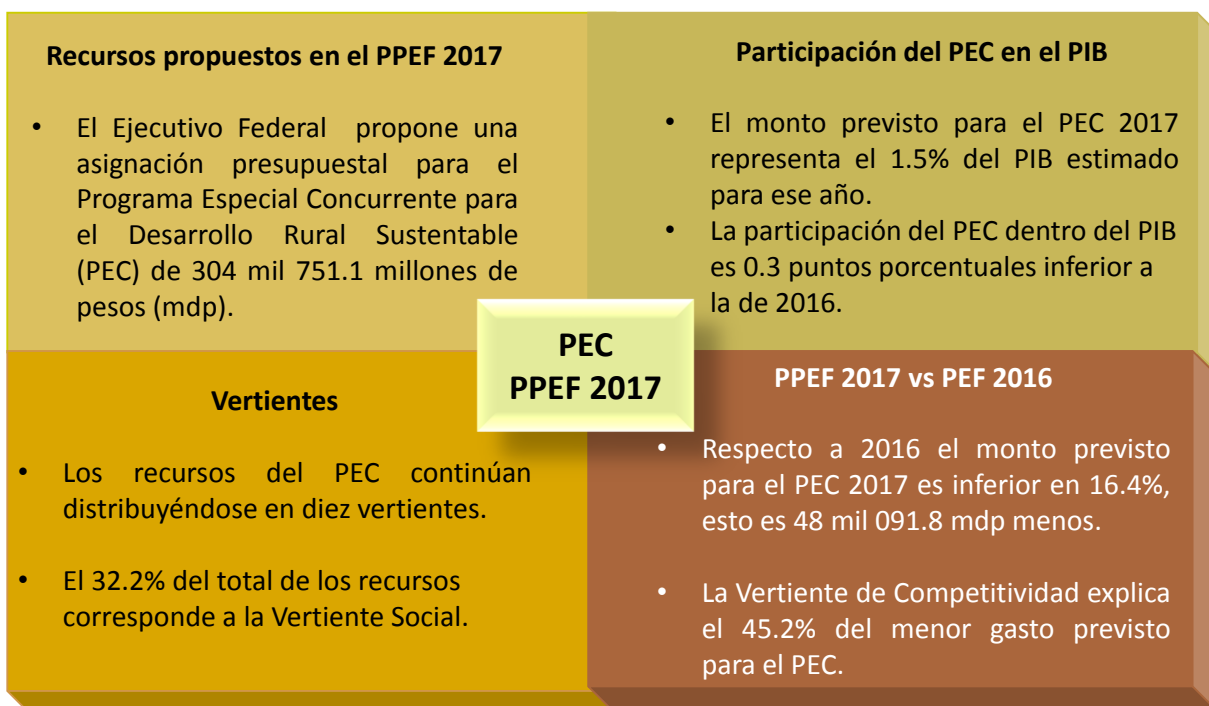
Recursos propuestos en el PPEF 2017

• El Ejecutivo Federal propone una asignación presupuestal para el Programa Especial Concurrente para el Desarrollo Rural Sustentable (PEC) de 304 mil 751.1 millones de pesos (mdp).

Participación del PEC en el PIB

• El monto previsto para el PEC 2017 representa el 1.5% del PIB estimado para ese año.
• La participación del PEC dentro del PIB es 0.3 puntos porcentuales inferior a la de 2016.

PEC
PPEF 2017

Vertientes

• Los recursos del PEC continúan distribuyéndose en diez vertientes.

• El 32.2% del total de los recursos corresponde a la Vertiente Social.

PPEF 2017 vs PEF 2016

• Respecto a 2016 el monto previsto para el PEC 2017 es inferior en 16.4%, esto es 48 mil 091.8 mdp menos.

• La Vertiente de Competitividad explica el 45.2% del menor gasto previsto para el PEC.